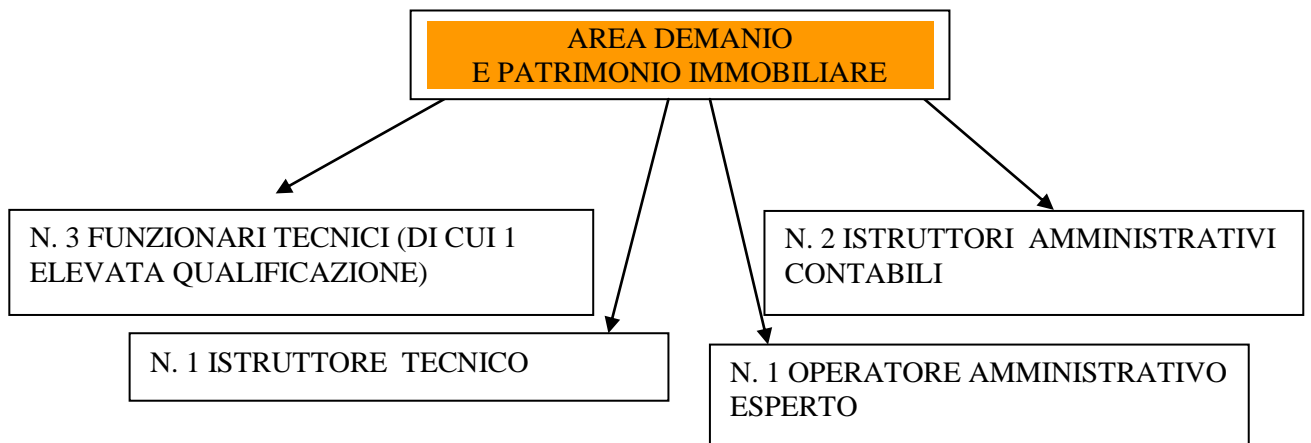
AREA DEMANIO
E PATRIMONIO IMMOBILIARE

N. 3 FUNZIONARI TECNICI (DI CUI 1 ELEVATA QUALIFICAZIONE)

N. 2 ISTRUTTORI AMMINISTRATIVI CONTABILI

N. 1 ISTRUTTORE TECNICO

N. 1 OPERATORE AMMINISTRATIVO ESPERTO